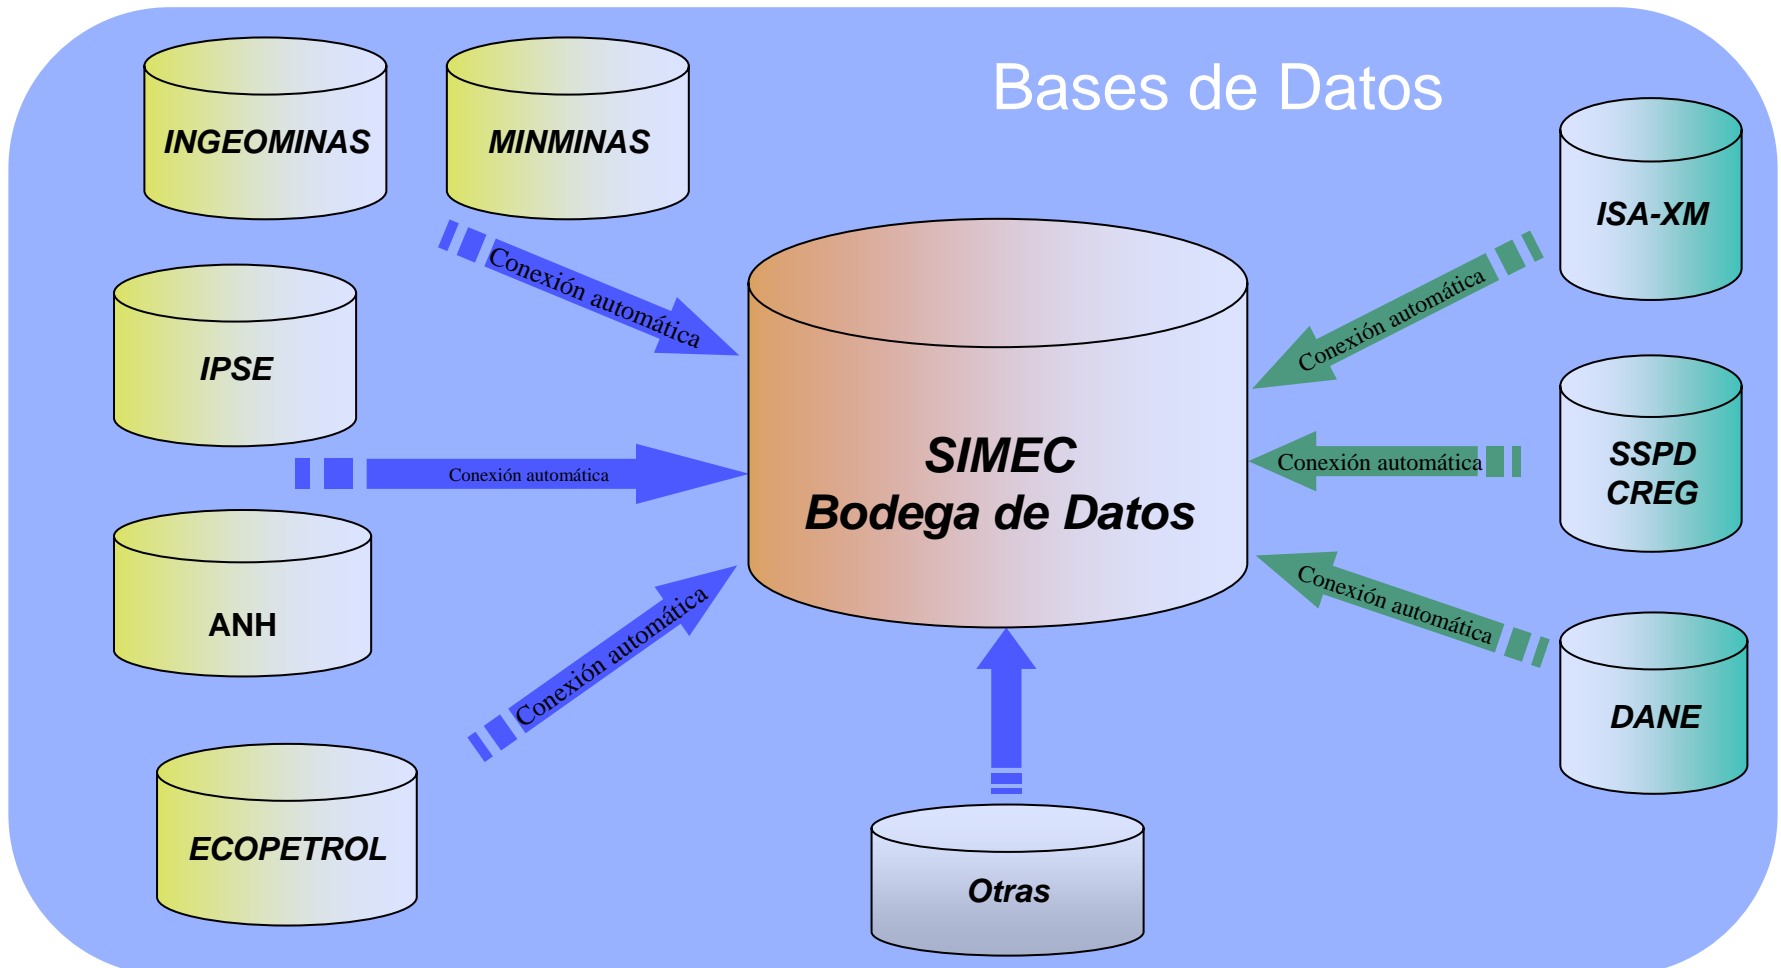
Bases de Datos

INGEOMINAS

MINMINAS

IPSE

ANH

ECOPETROL

Conexión automática

Conexión automática

Conexión automática

SIMEC
Bodega de Datos

ISA-XM

SSPD
CREG

DANE

Conexión automática

Conexión automática

Conexión automática

Otras